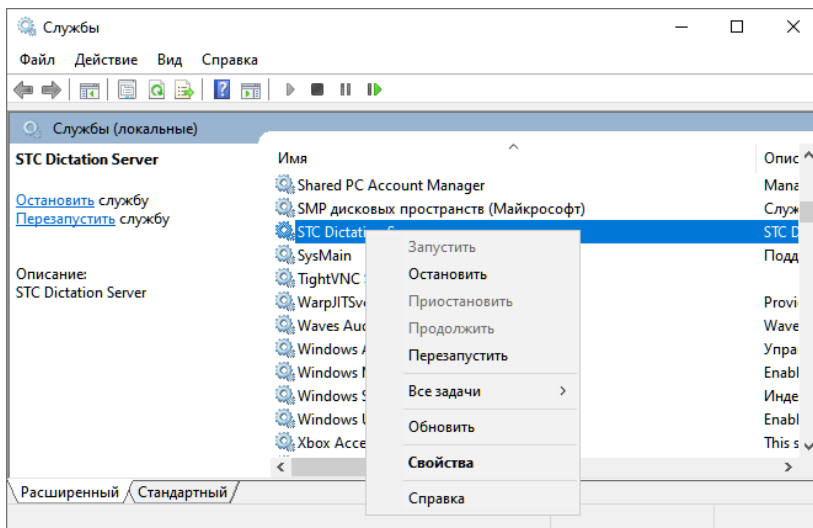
Службы

Файл Действие Вид Справка

Службы (локальные)

STC Dictation Server

Остановить службу
Перезапустить службу

Описание:
STC Dictation Server

| Имя | Опис |
|---|---|
| Shared PC Account Manager | Mana |
| SMP дисковых пространств (Майкрософт) | Служ |
| STC Dictati | STC D |
| SysMain | Подд |
| TightVNC | |
| WarpJITSv | Provi |
| Waves Auc | Wave |
| Windows A | Упра |
| Windows M | Enabl |
| Windows S | Инде |
| Windows U | Enabl |
| Xbox Acce | This s |

Запустить
Остановить
Приостановить
Продолжить
Перезапустить
Все задачи
Обновить
Свойства
Справка

Расширенный Стандартный